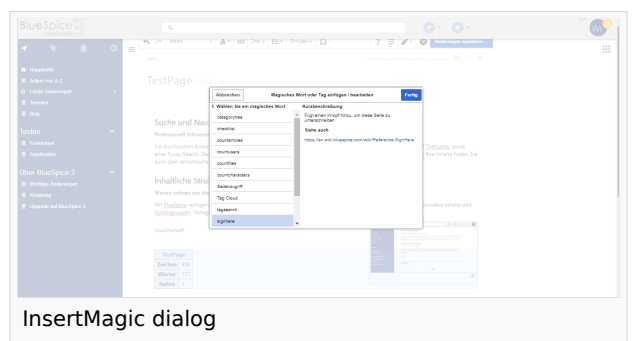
BlueSpice

Hauptseite
Seiten von A-Z
Letzte Änderungen
Termine
Blog

Testen
Funktionen
Dashboards

Über BlueSpice 3
Wichtige Änderungen
Roadmap
Upgrade auf BlueSpice 3

TestPage

Suche und Navi

Inhaltliche Stru

TestPage
Zeichen 656
Wörter 121
Seiten 1

Abbrechen
Magisches Wort oder Tag einfügen / bearbeiten
Fertig
1. Wählen Sie ein magisches Wort
Kurzbeschreibung
categorytree
checklist
countarticles
countusers
countfiles
countcharacters
Bedeutungsbegriff
Tag Cloud
tagsearch
signature
Fügt einen Knopf hinzu, um diese Seite zu unterschreiben
Siehe auch
https://en.wiki.bluespice.com/wiki/Reference:Signature

InsertMagic dialog